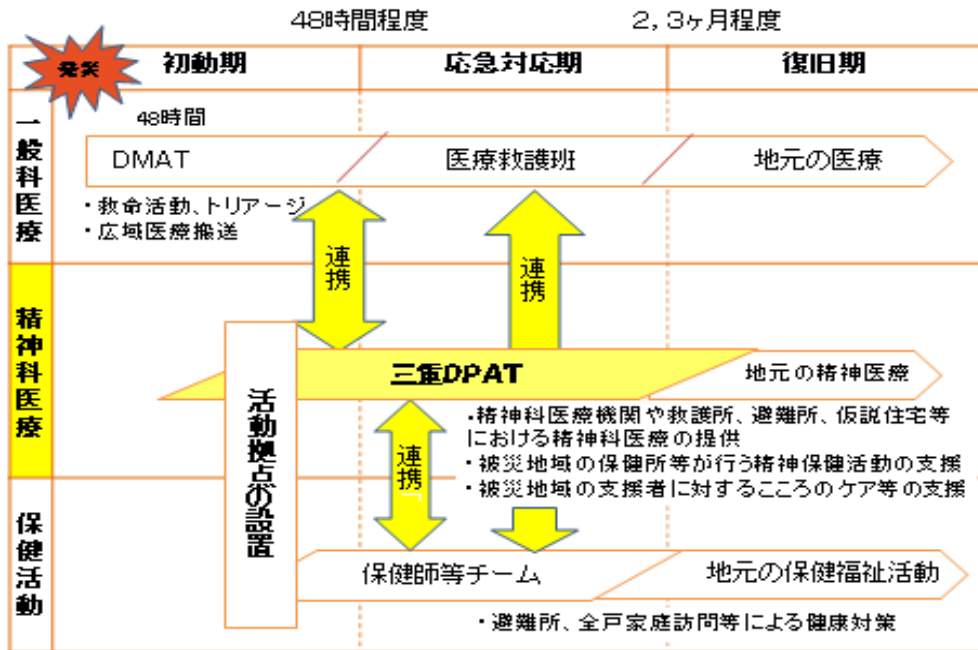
48時間程度

2，3ヶ月程度

発災

初動期

応急対応期

復旧期

一般科医療

48時間

DMAT

医療救護班

地元の医療

・救命活動、トリアージ
・広域医療搬送

連携

連携

精神科医療

三重DPAT

地元の精神医療

活動拠点の設置

連携

・精神科医療機関や救護所、避難所、仮説住宅等における精神科医療の提供
・被災地域の保健所等が行う精神保健活動の支援
・被災地域の支援者に対するこころのケア等の支援

保健活動

保健師等チーム

地元の保健福祉活動

・避難所、全戸家庭訪問等による健康対策